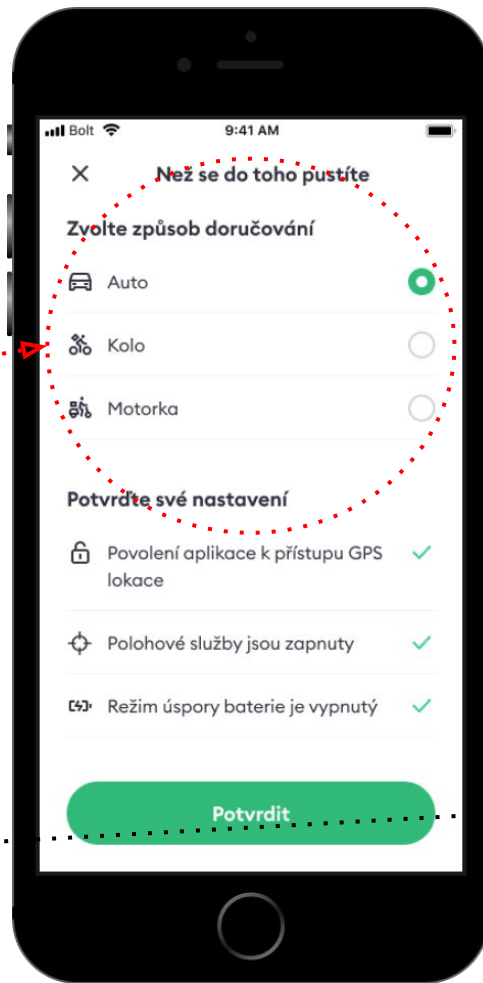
Bolt 9:41 AM

Než se do toho pustíte

Zvolte způsob doručování

Auto

Kolo

Motorka

Potvrďte své nastavení

Povolení aplikace k přístupu GPS lokace

Polohové služby jsou zapnuty

Režim úspory baterie je vypnutý

Potvrdit